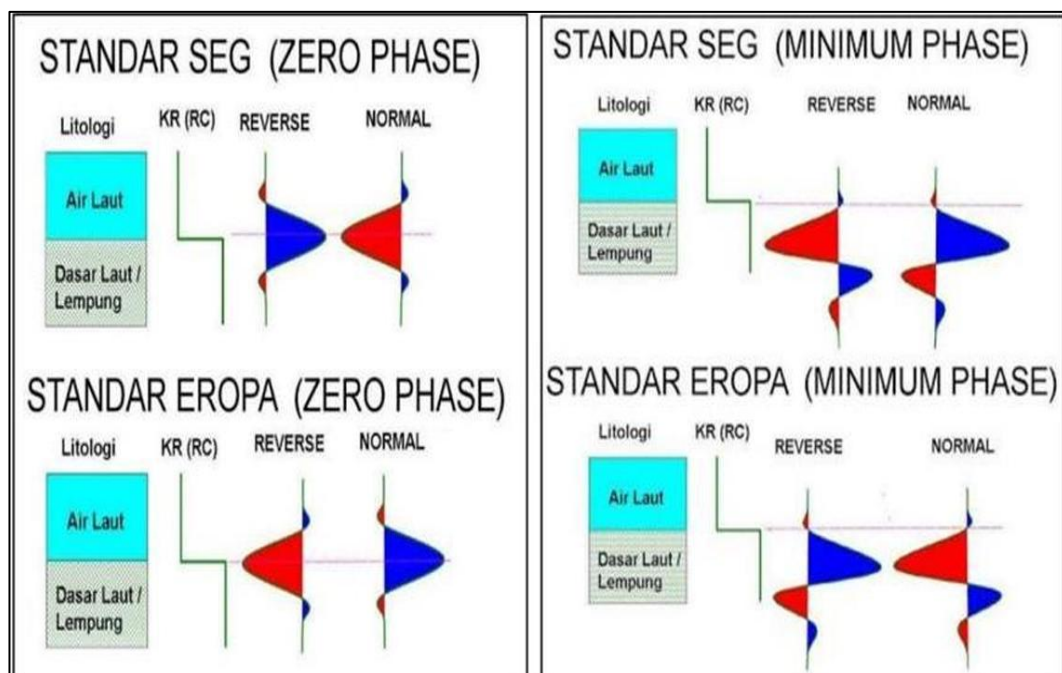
STANDAR SEG (ZERO PHASE)

Litologi KR (RC) REVERSE NORMAL

Air Laut

Dasar Laut / Lempung

STANDAR EROPA (ZERO PHASE)

Litologi KR (RC) REVERSE NORMAL

Air Laut

Dasar Laut / Lempung

STANDAR SEG (MINIMUM PHASE)

Litologi KR (RC) REVERSE NORMAL

Air Laut

Dasar Laut / Lempung

STANDAR EROPA (MINIMUM PHASE)

Litologi KR (RC) REVERSE NORMAL

Air Laut

Dasar Laut / Lempung